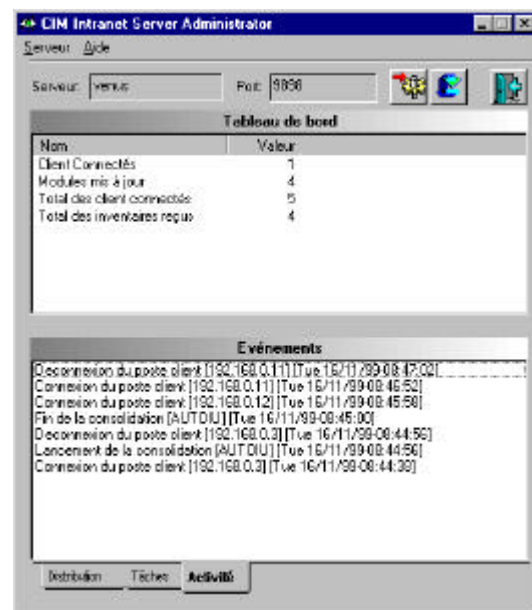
CIM Intranet Server Administrator

Serveur Aide

Serveur venus Port 9898

Tableau de bord

| Nom | Valeur |
|---|---|
| Client Connectés | 1 |
| Modules mis à jour | 4 |
| Total des client connectés | 5 |
| Total des inventaires reçus | 4 |

Evénements

Deconnexion du poste client [192.168.0.11] [Tue 16/11/99-08:47:02]
Connexion du poste client [192.168.0.11] [Tue 16/11/99-08:46:52]
Connexion du poste client [192.168.0.12] [Tue 16/11/99-08:45:58]
Fin de la consolidation [AUTDIU] [Tue 16/11/99-08:45:00]
Deconnexion du poste client [192.168.0.3] [Tue 16/11/99-08:44:56]
Lancement de la consolidation [AUTDIU] [Tue 16/11/99-08:44:56]
Connexion du poste client [192.168.0.3] [Tue 16/11/99-08:44:30]

Distribution Tâches Activité